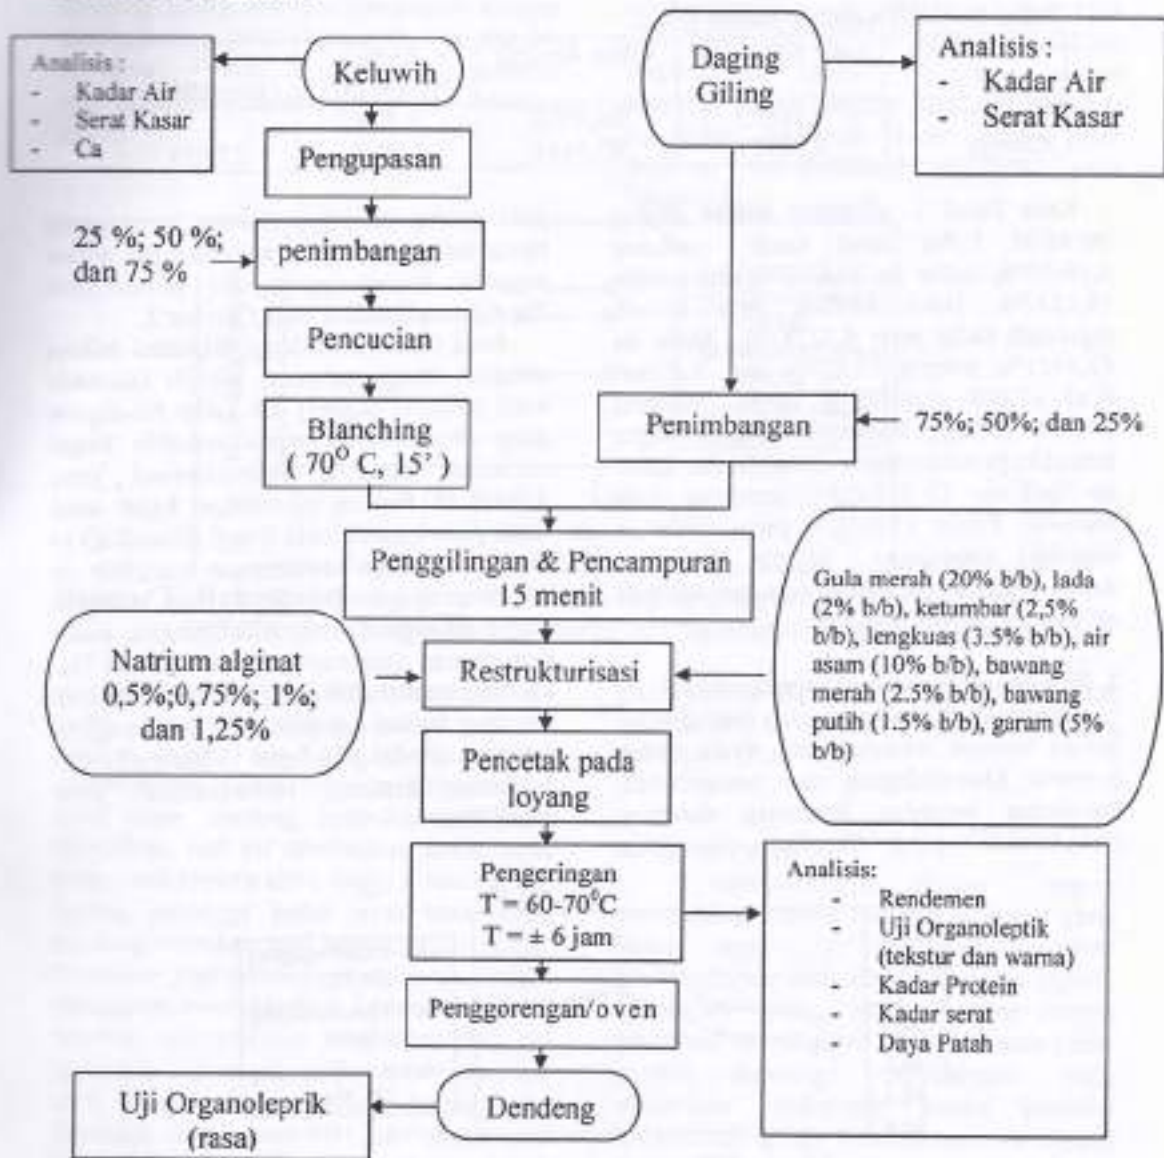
Analisis :
- Kadar Air
- Serat Kasar
- Ca

Keluwih

Pengupasan

25 %; 50 %; dan 75 %

penimbangan

Pencucian

Blanching ( $70^{O}$ C, 15' )

Daging Giling

Analisis :
- Kadar Air
- Serat Kasar

Penimbangan

75%; 50%; dan 25%

Penggilingan & Pencampuran 15 menit

Gula merah (20% b/b), lada (2% b/b), ketumbar (2,5% b/b), lengkuas (3.5% b/b), air asam (10% b/b), bawang merah (2.5% b/b), bawang putih (1.5% b/b), garam (5% b/b)

Natrium alginat 0,5%;0,75%; 1%; dan 1,25%

Restrukturisasi

Pencetak pada loyang

Pengeringan
T = 60-70$^0$C
T = ± 6 jam

Analisis:
- Rendemen
- Uji Organoleptik (tekstur dan warna)
- Kadar Protein
- Kadar serat
- Daya Patah

Penggorengan/oven

Uji Organoleprik (rasa)

Dendeng